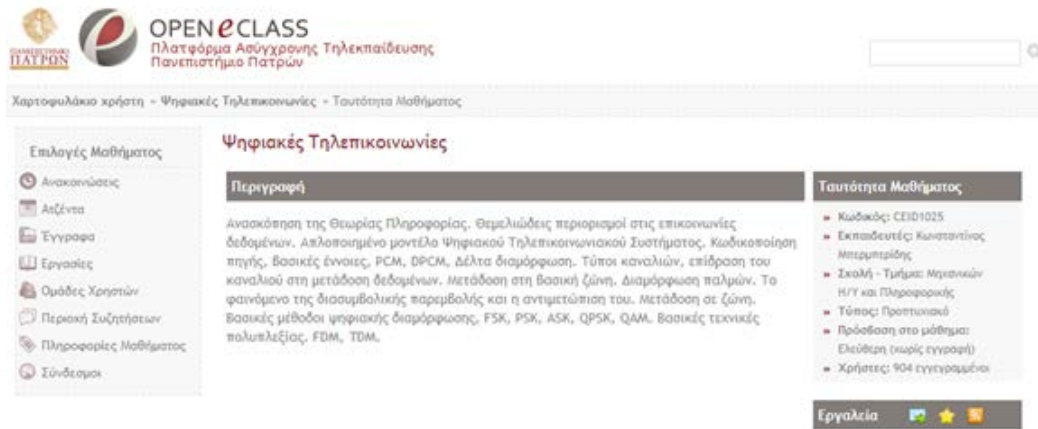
ΠΑΝΕΠΙΣΤΗΜΙΟ ΠΑΤΡΩΝ

OPEN eCLASS
Πλατφόρμα Ασύγχρονης Τηλεκπαίδευσης
Πανεπιστήμιο Πατρών

Χαρτοφυλάκιο χρήστη » Ψηφιακές Τηλεπικοινωνίες » Ταυτότητα Μαθήματος

Επιλογές Μαθήματος
Ανακοινώσεις
Ατζέντα
Έγγραφα
Εργασίες
Ομάδες Χρηστών
Περιοχή Συζητήσεων
Πληροφορίες Μαθήματος
Σύνδεσμοι

Ψηφιακές Τηλεπικοινωνίες

Περιγραφή

Ανασκόπηση της Θεωρίας Πληροφορίας. Θεμελιώδεις περιορισμοί στις επικοινωνίες δεδομένων. Απλοποιημένο μοντέλο Ψηφιακού Τηλεπικοινωνιακού Συστήματος. Κωδικοποίηση πηγής, βασικές έννοιες, PCM, DPCM, Δέλτα διαμόρφωση. Τύποι καναλιών, επίδραση του καναλιού στη μετάδοση δεδομένων. Μετάδοση στη βασική ζώνη. Διαμόρφωση παλμών. Το φαινόμενο της διασυμβολικής παρεμβολής και η αντιμετώπισή του. Μετάδοση σε ζώνη. Βασικές μέθοδοι ψηφιακής διαμόρφωσης, FSK, PSK, ASK, QPSK, QAM. Βασικές τεχνικές πολυπλεξίας, FDM, TDM.

Ταυτότητα Μαθήματος
» Κωδικός: CEID1025
» Εκπαιδευτές: Κωνσταντίνος Μπερμπερίδης
» Σχολή - Τμήμα: Μηχανικών Η/Υ και Πληροφορικής
» Τύπος: Προπτυχιακό
» Πρόσβαση στο μάθημα: Ελεύθερη (χωρίς εγγραφή)
» Χρήστες: 904 εγγεγραμμένοι

Εργαλεία